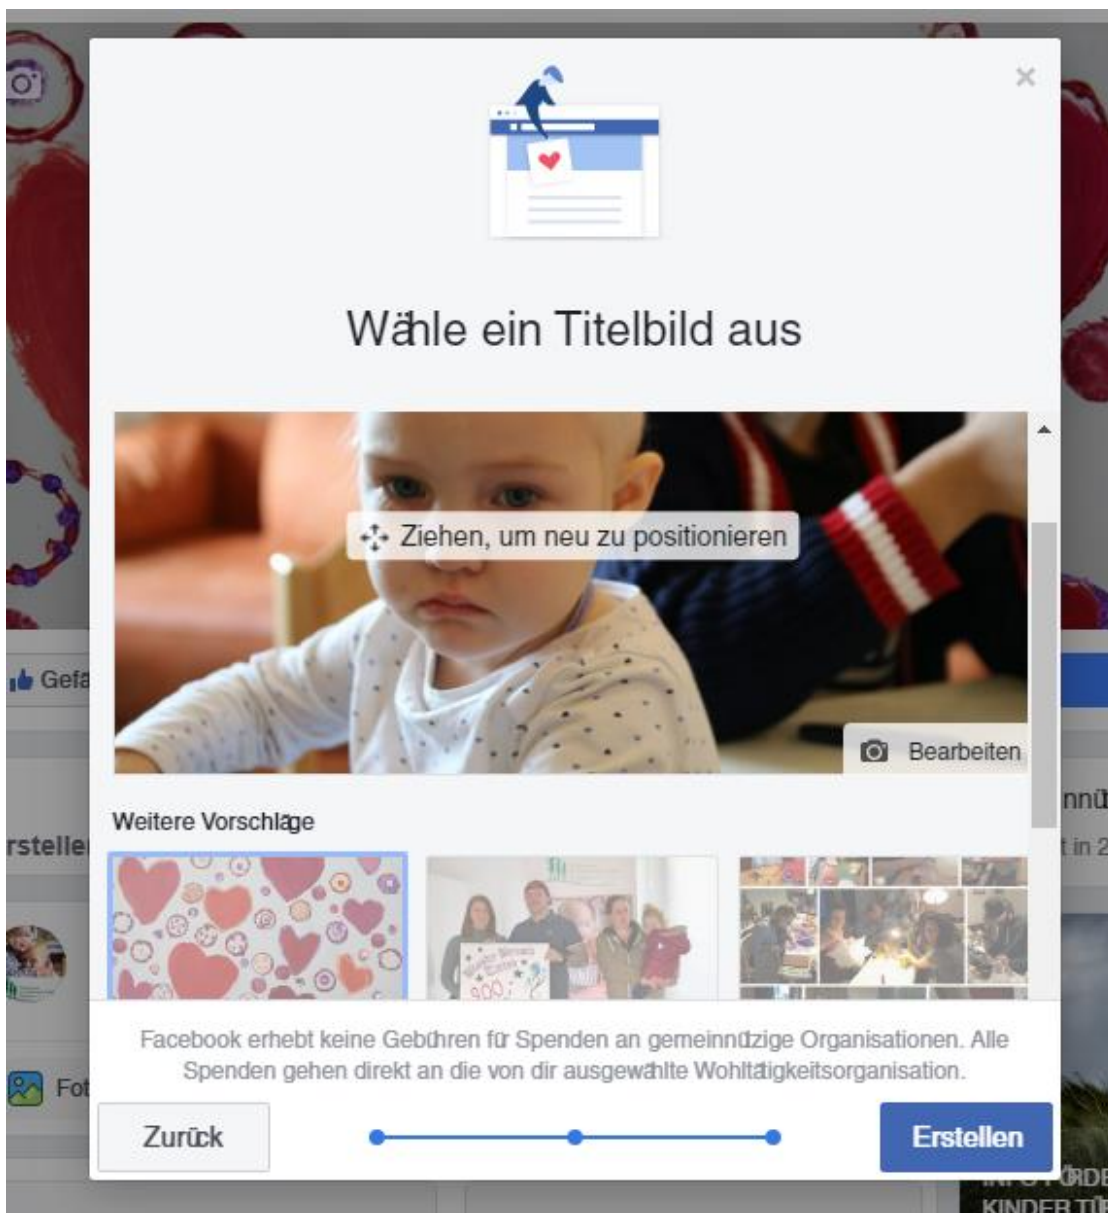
Gefa

rstelle

Fot

nnü
t in 2

Wähle ein Titelbild aus

Ziehen, um neu zu positionieren

Bearbeiten

Weitere Vorschläge

Facebook erhebt keine Gebühren für Spenden an gemeinnützige Organisationen. Alle Spenden gehen direkt an die von dir ausgewählte Wohltätigkeitsorganisation.

Zurück

Erstellen

KINDER